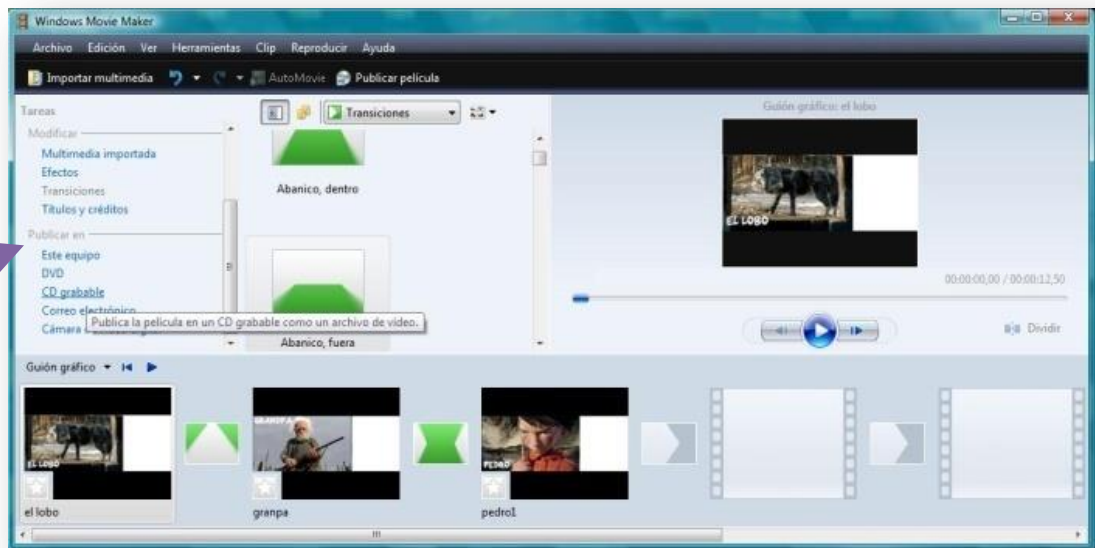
Windows Movie Maker

Archivo Edición Ver Herramientas Clip Reproducir Ayuda

Importar multimedia AutoMovie Publicar película

Tareas

Modificar

Multimedia importada
Efectos
Transiciones
Títulos y créditos

Publicar en

Este equipo
DVD
CD grabable
Correo electrónico
Cámara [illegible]

Publica la película en un CD grabable como un archivo de vídeo.

Transiciones

Abanico, dentro

Abanico, fuera

Guión gráfico: el lobo

EL LOBO

00:00:00,00 / 00:00:12,50

Dividir

Guión gráfico

EL LOBO
el lobo

GRANPA
granpa

PEDRO
pedro1